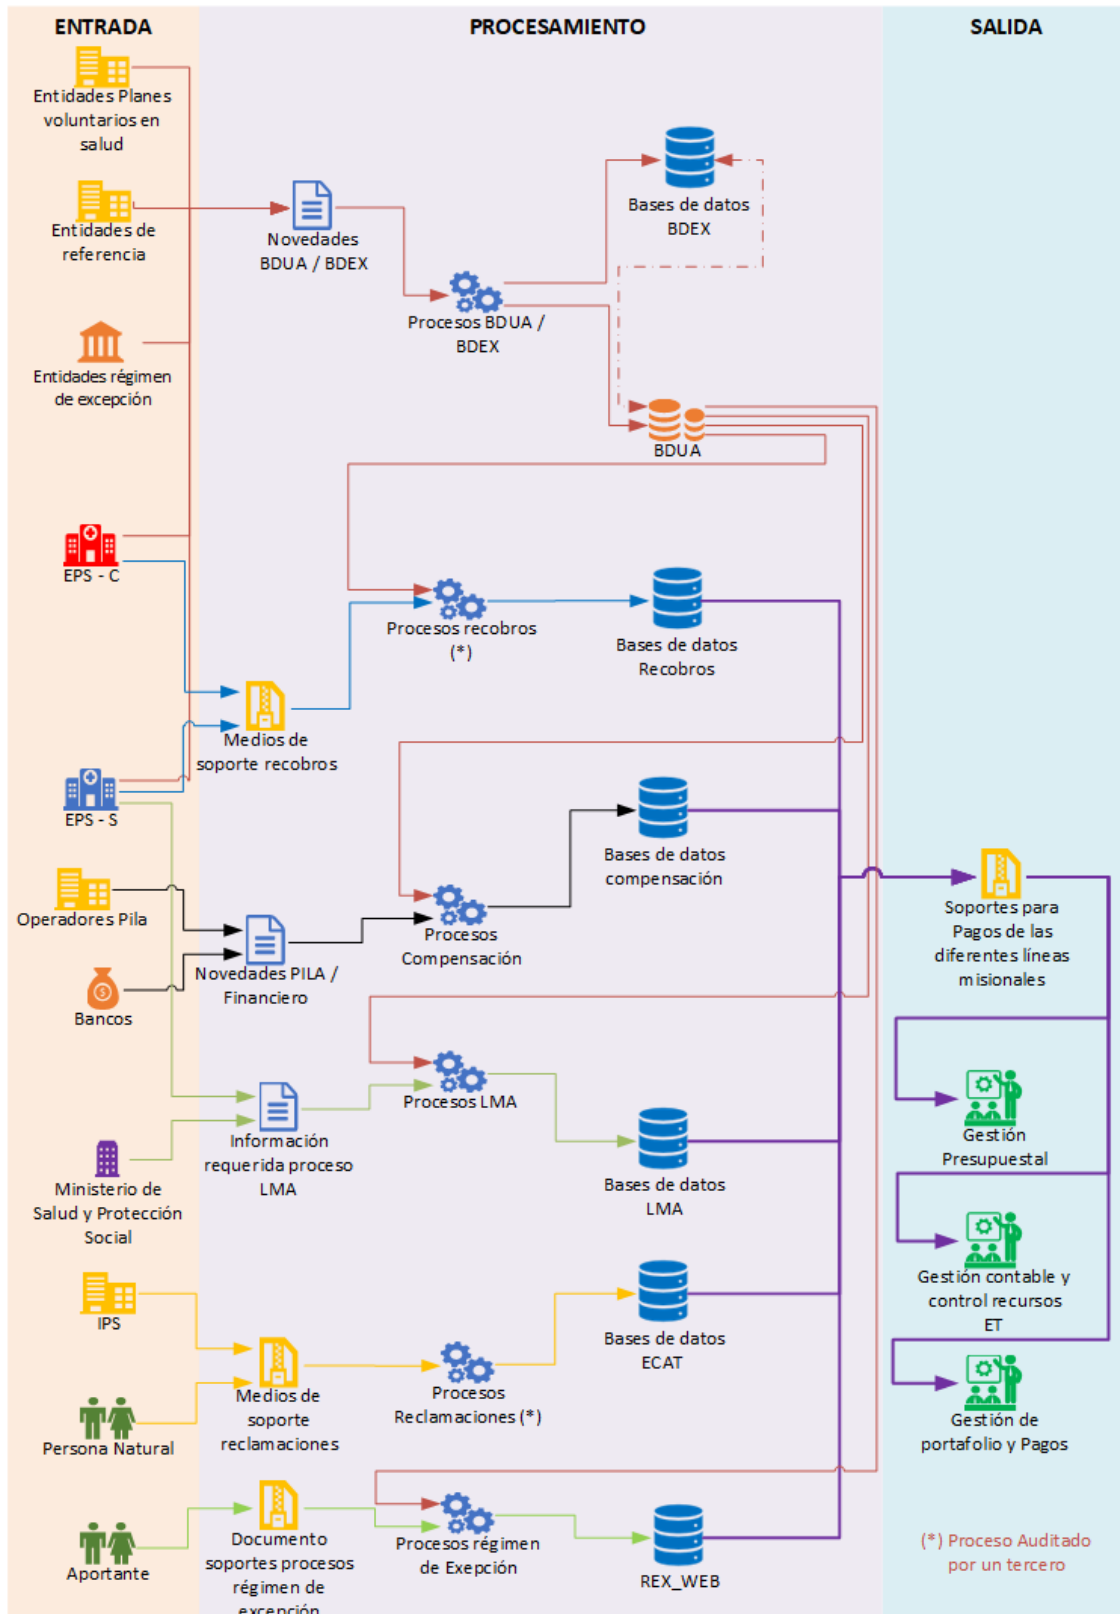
ENTRADA

PROCESAMIENTO

SALIDA

Entidades Planes voluntarios en salud

Entidades de referencia

Entidades régimen de excepción

EPS - C

EPS - S

Operadores Pila

Bancos

Ministerio de Salud y Protección Social

IPS

Persona Natural

Aportante

Novedades BDUA / BDEX

Procesos BDUA / BDEX

Bases de datos BDEX

BDUA

Procesos recobros (*)

Bases de datos Recobros

Medios de soporte recobros

Bases de datos compensación

Novedades PILA / Financiero

Procesos Compensación

Procesos LMA

Información requerida proceso LMA

Bases de datos LMA

Bases de datos ECAT

Medios de soporte reclamaciones

Procesos Reclamaciones (*)

Documento soportes procesos régimen de excepción

Procesos régimen de Exepción

REX_WEB

Soportes para Pagos de las diferentes líneas misionales

Gestión Presupuestal

Gestión contable y control recursos ET

Gestión de portafolio y Pagos

(*) Proceso Auditado por un tercero